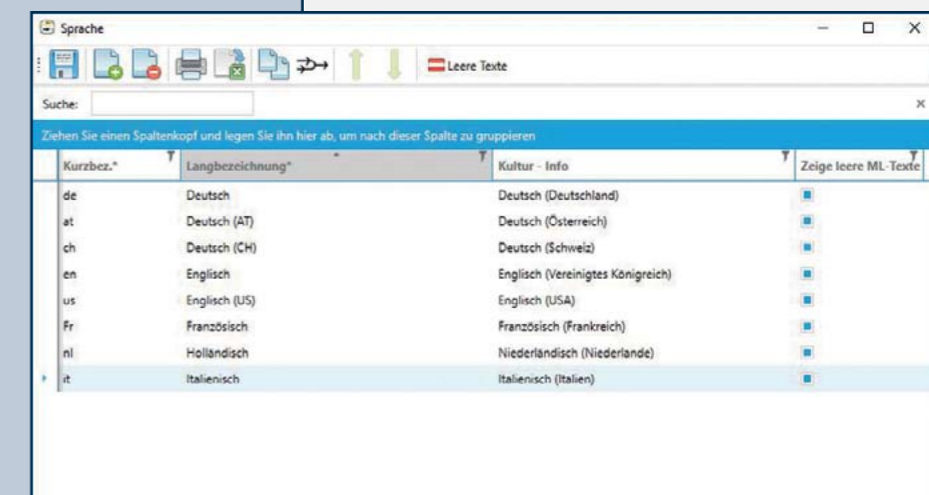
Sprache

Leere Texte

Suche:

Ziehen Sie einen Spaltenkopf und legen Sie ihn hier ab, um nach dieser Spalte zu gruppieren

| Kurzbez.* | Langbezeichnung* | Kultur - Info | Zeige leere ML-Texte |
|---|---|---|---|
| de | Deutsch | Deutsch (Deutschland) | |
| at | Deutsch (AT) | Deutsch (Österreich) | |
| ch | Deutsch (CH) | Deutsch (Schweiz) | |
| en | Englisch | Englisch (Vereinigtes Königreich) | |
| us | Englisch (US) | Englisch (USA) | |
| Fr | Französisch | Französisch (Frankreich) | |
| nl | Holländisch | Niederländisch (Niederlande) | |
| it | Italienisch | Italienisch (Italien) | |